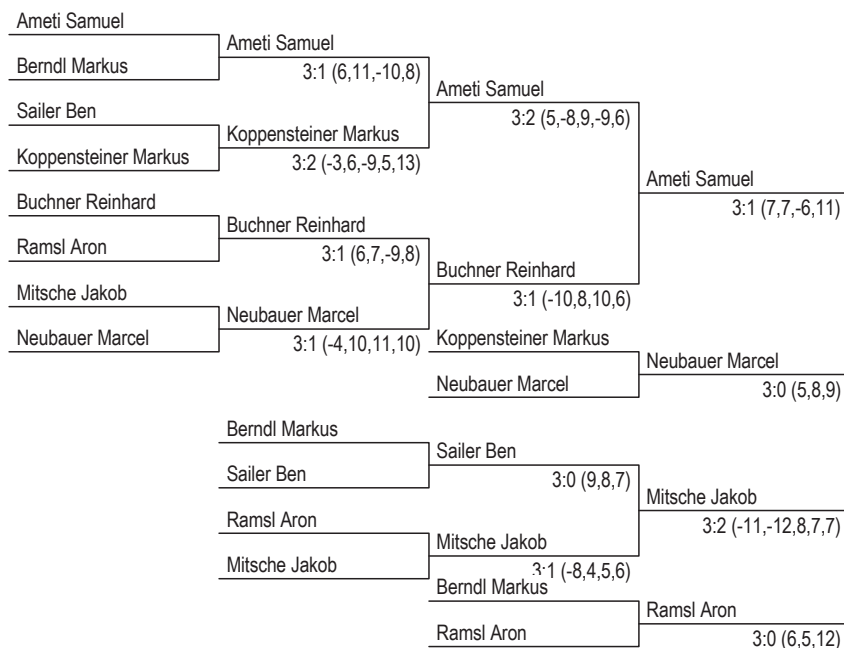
Ameti Samuel
Berndl Markus
Ameti Samuel
3:1 (6,11,-10,8)
Sailer Ben
Koppensteiner Markus
Koppensteiner Markus
3:2 (-3,6,-9,5,13)
Ameti Samuel
3:2 (5,-8,9,-9,6)
Buchner Reinhard
Ramsl Aron
Buchner Reinhard
3:1 (6,7,-9,8)
Mitsche Jakob
Neubauer Marcel
Neubauer Marcel
3:1 (-4,10,11,10)
Buchner Reinhard
3:1 (-10,8,10,6)
Ameti Samuel
3:1 (7,7,-6,11)
Koppensteiner Markus
Neubauer Marcel
Neubauer Marcel
3:0 (5,8,9)
Berndl Markus
Sailer Ben
Sailer Ben
3:0 (9,8,7)
Ramsl Aron
Mitsche Jakob
Mitsche Jakob
3:1 (-8,4,5,6)
Mitsche Jakob
3:2 (-11,-12,8,7,7)
Berndl Markus
Ramsl Aron
Ramsl Aron
3:0 (6,5,12)